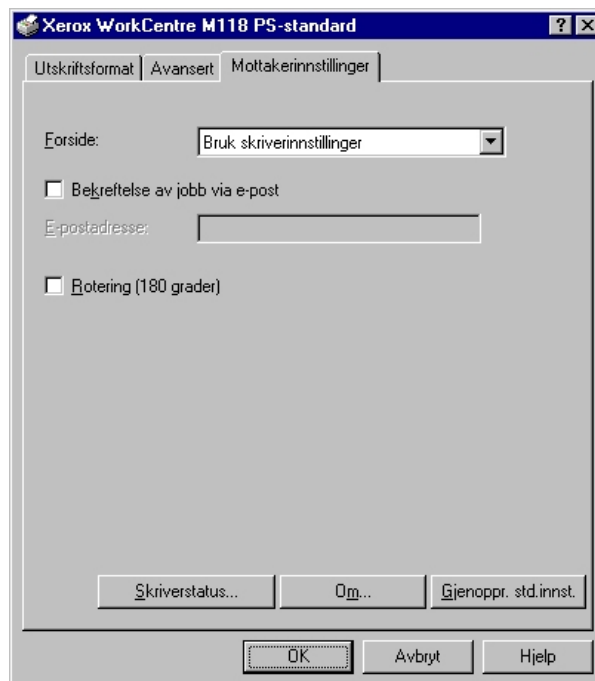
Xerox WorkCentre M118 PS-standard

? X

Utskriftsformat | Avansert | Mottakerinnstillinger

Forside: Bruk skriverinnstillinger

Bekreftelse av jobb via e-post

E-postadresse:

Rotering (180 grader)

Skriverstatus... Om... Gjenoppr. std.innst.

OK Avbryt Hjelp